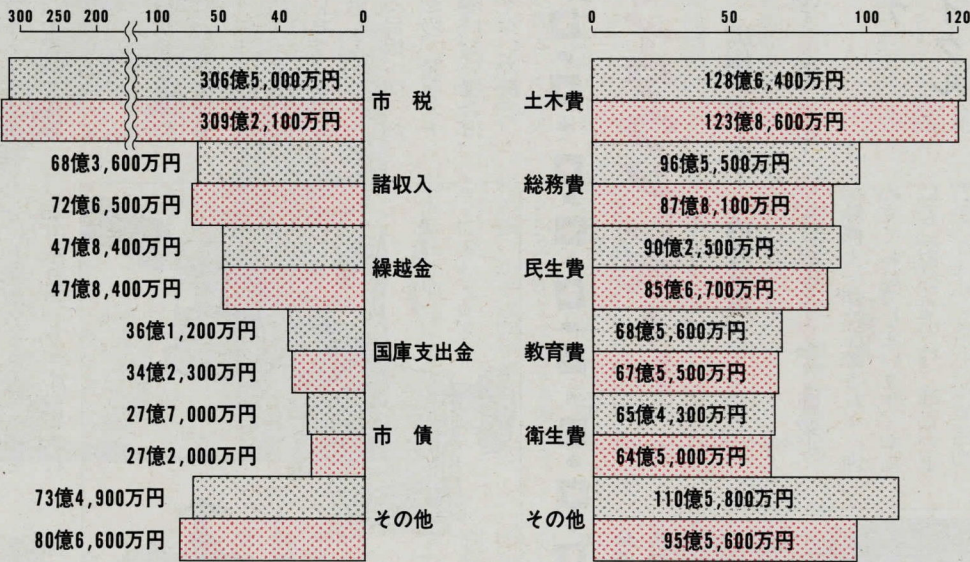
300 250 200 100 50 40 0

306億5,000万円
309億2,100万円
市　税

68億3,600万円
72億6,500万円
諸収入

47億8,400万円
47億8,400万円
繰越金

36億1,200万円
34億2,300万円
国庫支出金

27億7,000万円
27億2,000万円
市　債

73億4,900万円
80億6,600万円
その他

0 50 100 120

土木費
128億6,400万円
123億8,600万円

総務費
96億5,500万円
87億8,100万円

民生費
90億2,500万円
85億6,700万円

教育費
68億5,600万円
67億5,500万円

衛生費
65億4,300万円
64億5,000万円

その他
110億5,800万円
95億5,600万円